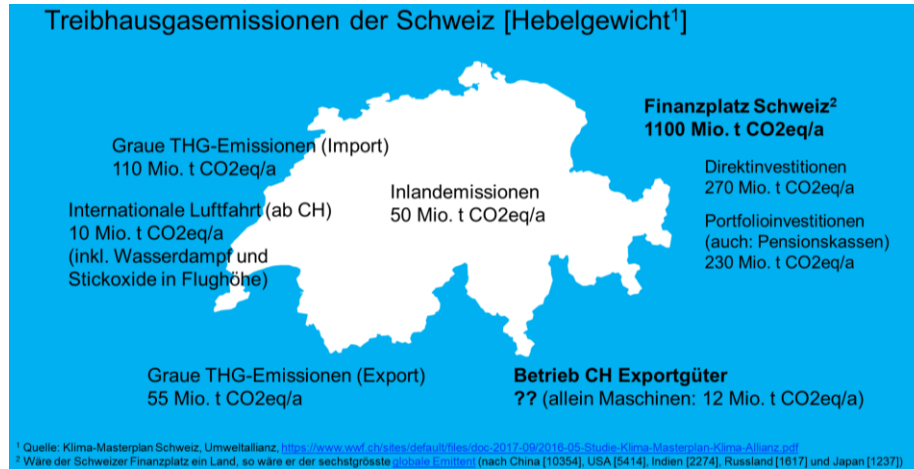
Treibhausgasemissionen der Schweiz [Hebelgewicht$^1$]

Finanzplatz Schweiz$^2$
1100 Mio. t CO2eq/a

Graue THG-Emissionen (Import)
110 Mio. t CO2eq/a

Inlandemissionen
50 Mio. t CO2eq/a

Direktinvestitionen
270 Mio. t CO2eq/a

Internationale Luftfahrt (ab CH)
10 Mio. t CO2eq/a
(inkl. Wasserdampf und Stickoxide in Flughöhe)

Portfolioinvestitionen
(auch: Pensionskassen)
230 Mio. t CO2eq/a

Graue THG-Emissionen (Export)
55 Mio. t CO2eq/a

Betrieb CH Exportgüter
?? (allein Maschinen: 12 Mio. t CO2eq/a)

$^1$ Quelle: Klima-Masterplan Schweiz, Umweltallianz, https://www.wwf.ch/sites/default/files/doc-2017-09/2016-05-Studie-Klima-Masterplan-Klima-Allianz.pdf
$^2$ Wäre der Schweizer Finanzplatz ein Land, so wäre er der sechstgrösste globale Emittent (nach China [10354], USA [5414], Indien [2274], Russland [1617] und Japan [1237])